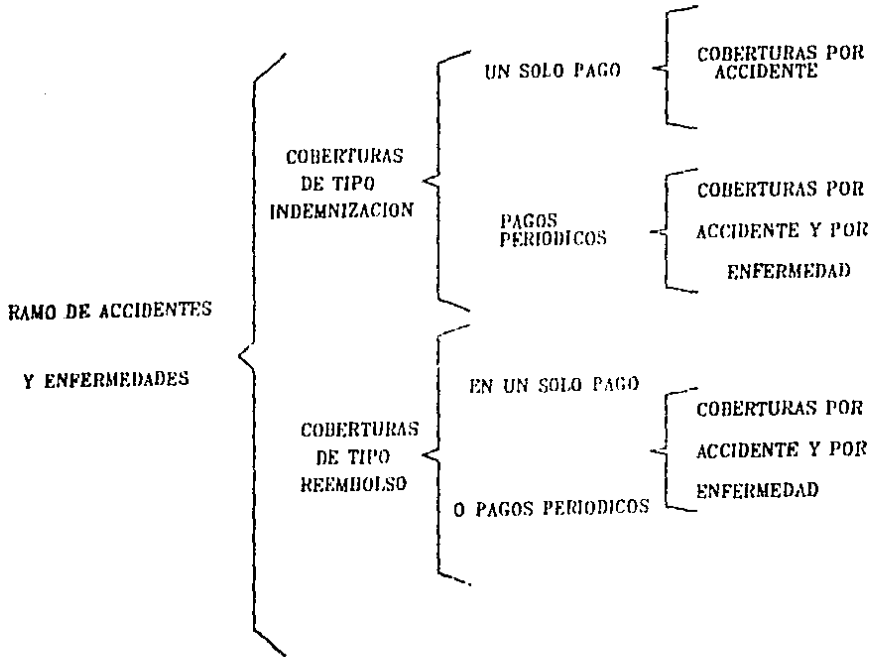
RAMO DE ACCIDENTES

Y ENFERMEDADES

COBERTURAS DE TIPO INDEMNIZACION

UN SOLO PAGO

COBERTURAS POR ACCIDENTE

PAGOS PERIODICOS

COBERTURAS POR ACCIDENTE Y POR ENFERMEDAD

COBERTURAS DE TIPO REEMBOLSO

EN UN SOLO PAGO

O PAGOS PERIODICOS

COBERTURAS POR ACCIDENTE Y POR ENFERMEDAD